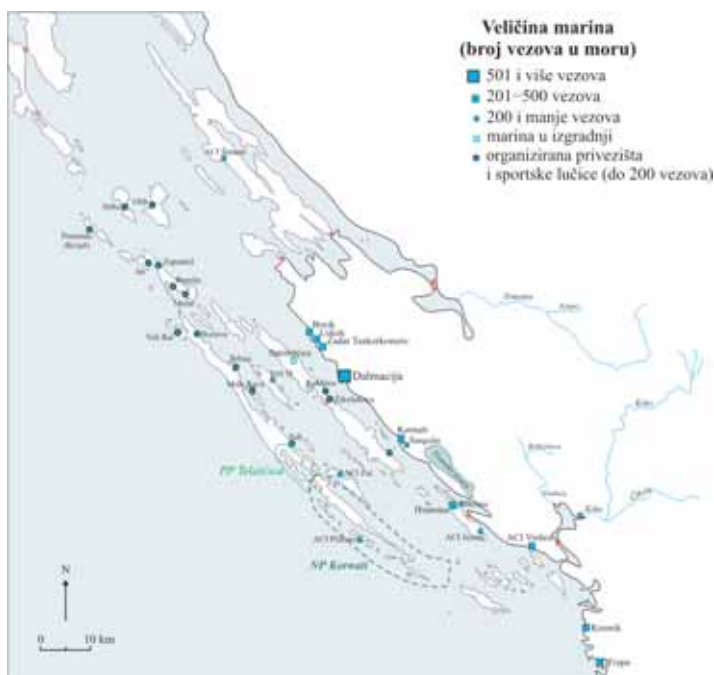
Veličina marina
(broj vezova u moru)

501 i više vezova
201–500 vezova
200 i manje vezova
marina u izgradnji
organizirana privezišta i sportske lučice (do 200 vezova)

Dalmacija

PP Telašćica

NP Kornati

N

0 10 km